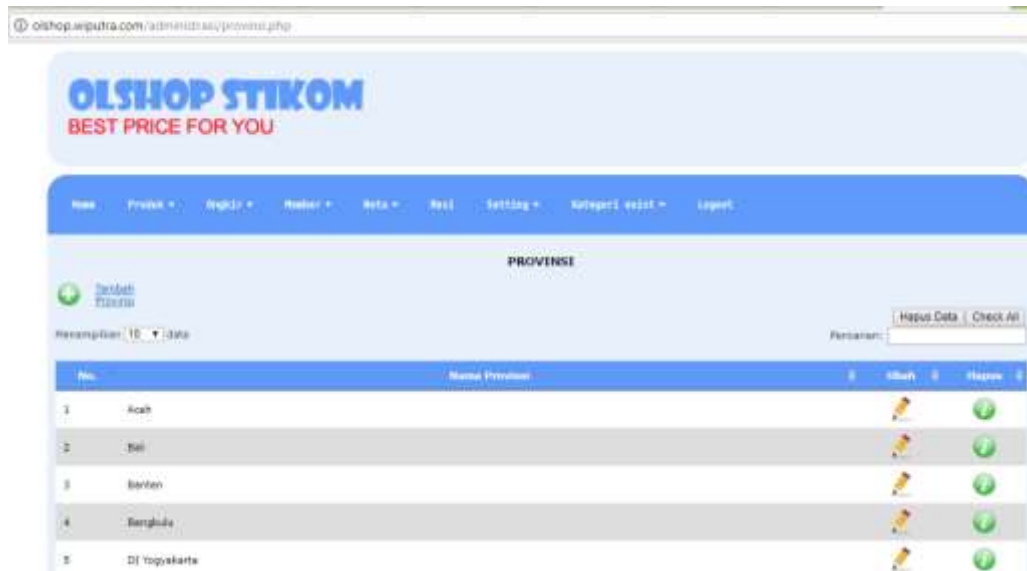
olshop.wiputra.com/administrasi/provinsi.php

OLSHOP STIKOM
BEST PRICE FOR YOU

Home Produk ▾ Ongkir ▾ Member ▾ Meta ▾ Hasil Setting ▾ Kategori exist ▾ Logout

PROVINSI

Tambah Provinsi

Hapus Data | Check All

Menampilkan 10 ▾ data

Pencarian:

| No. | Nama Provinsi | Ubah | Hapus |
|---|---|---|---|
| 1 | Aceh | | |
| 2 | Bali | | |
| 3 | Banten | | |
| 4 | Bengkulu | | |
| 5 | DI Yogyakarta | | |